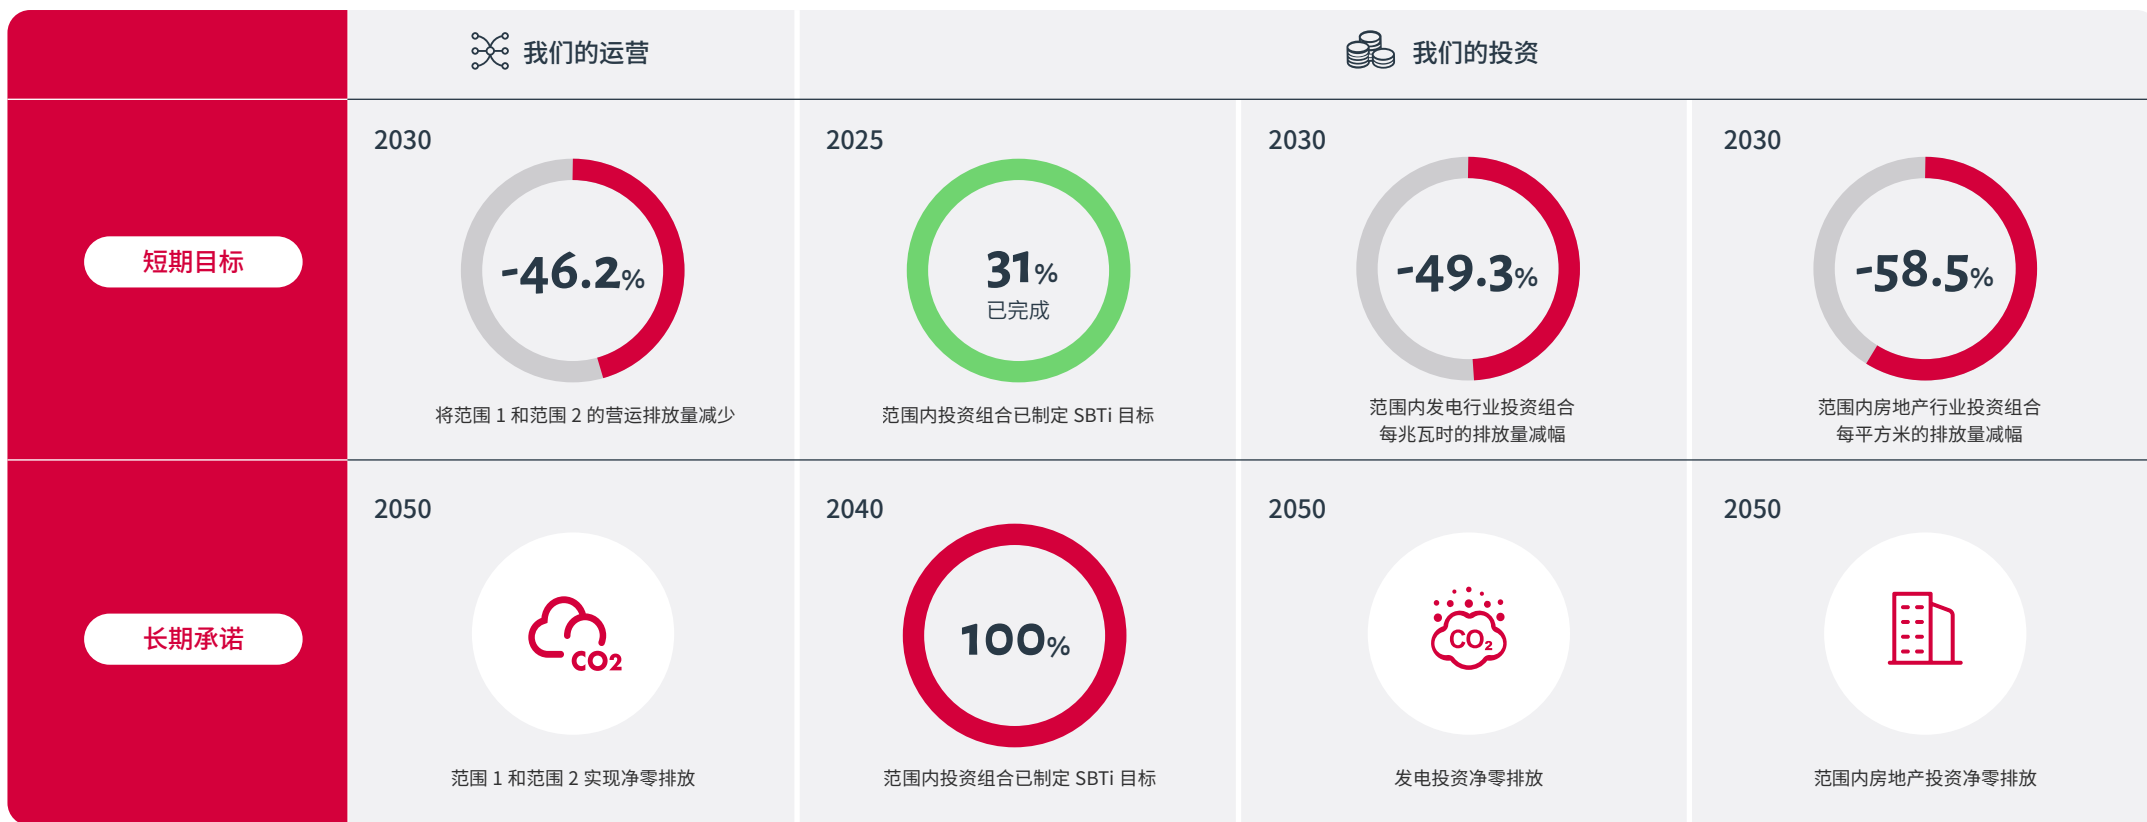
| | 我们的运营 | 我们的投资 | | |
|---|---|---|---|---|
| 短期目标 | 2030<br>-46.2%<br>将范围 1 和范围 2 的营运排放量减少 | 2025<br>31%<br>已完成<br>范围内投资组合已制定 SBTi 目标 | 2030<br>-49.3%<br>范围内发电行业投资组合每兆瓦时的排放量减幅 | 2030<br>-58.5%<br>范围内房地产行业投资组合每平方米的排放量减幅 |
| 长期承诺 | 2050<br>$CO_2$<br>范围 1 和范围 2 实现净零排放 | 2040<br>100%<br>范围内投资组合已制定 SBTi 目标 | 2050<br>$CO_2$<br>发电投资净零排放 | 2050<br>范围内房地产投资净零排放 |